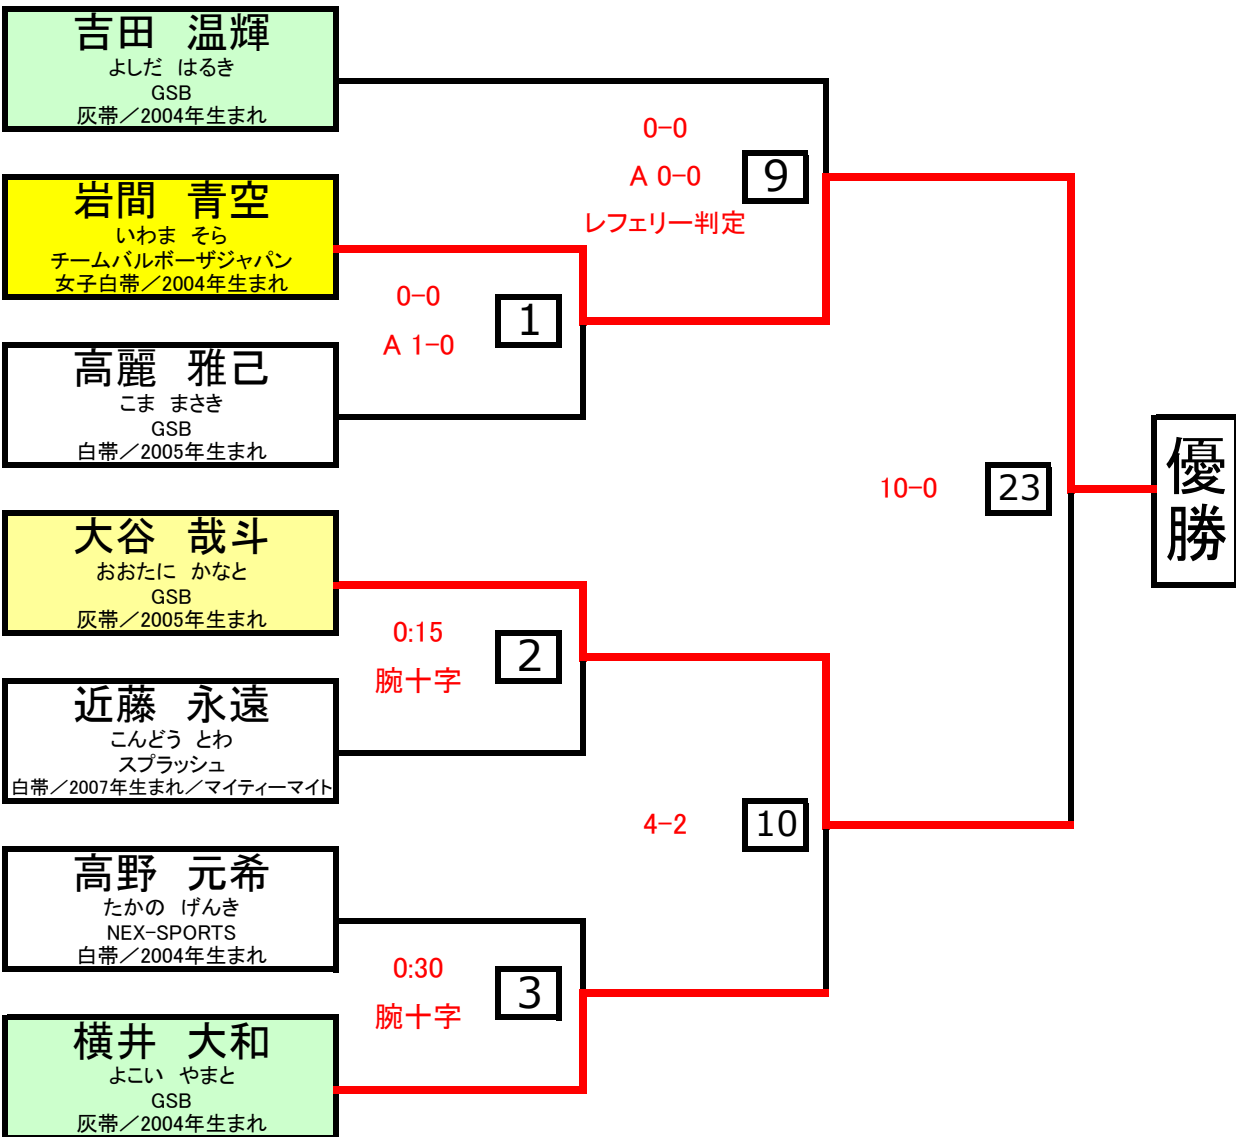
吉田　温輝
よしだ　はるき
GSB
灰帯／2004年生まれ

岩間　青空
いわま　そら
チームバルボーザジャパン
女子白帯／2004年生まれ

高麗　雅己
こま　まさき
GSB
白帯／2005年生まれ

大谷　哉斗
おおたに　かなと
GSB
灰帯／2005年生まれ

近藤　永遠
こんどう　とわ
スプラッシュ
白帯／2007年生まれ／マイティーマイト

高野　元希
たかの　げんき
NEX-SPORTS
白帯／2004年生まれ

横井　大和
よこい　やまと
GSB
灰帯／2004年生まれ

0–0
A 0–0
レフェリー判定
9

0–0
A 1–0
1

0:15
腕十字
2

4–2
10

0:30
腕十字
3

10–0
23

優勝